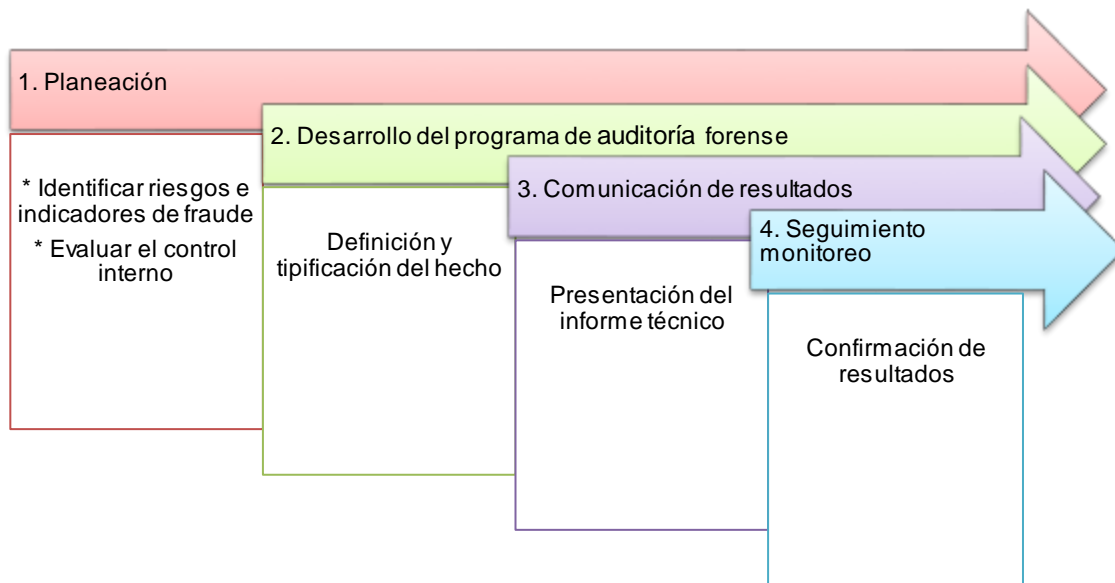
1. Planeación

* Identificar riesgos e indicadores de fraude
* Evaluar el control interno

2. Desarrollo del programa de auditoría forense

Definición y tipificación del hecho

3. Comunicación de resultados

Presentación del informe técnico

4. Seguimiento monitoreo

Confirmación de resultados